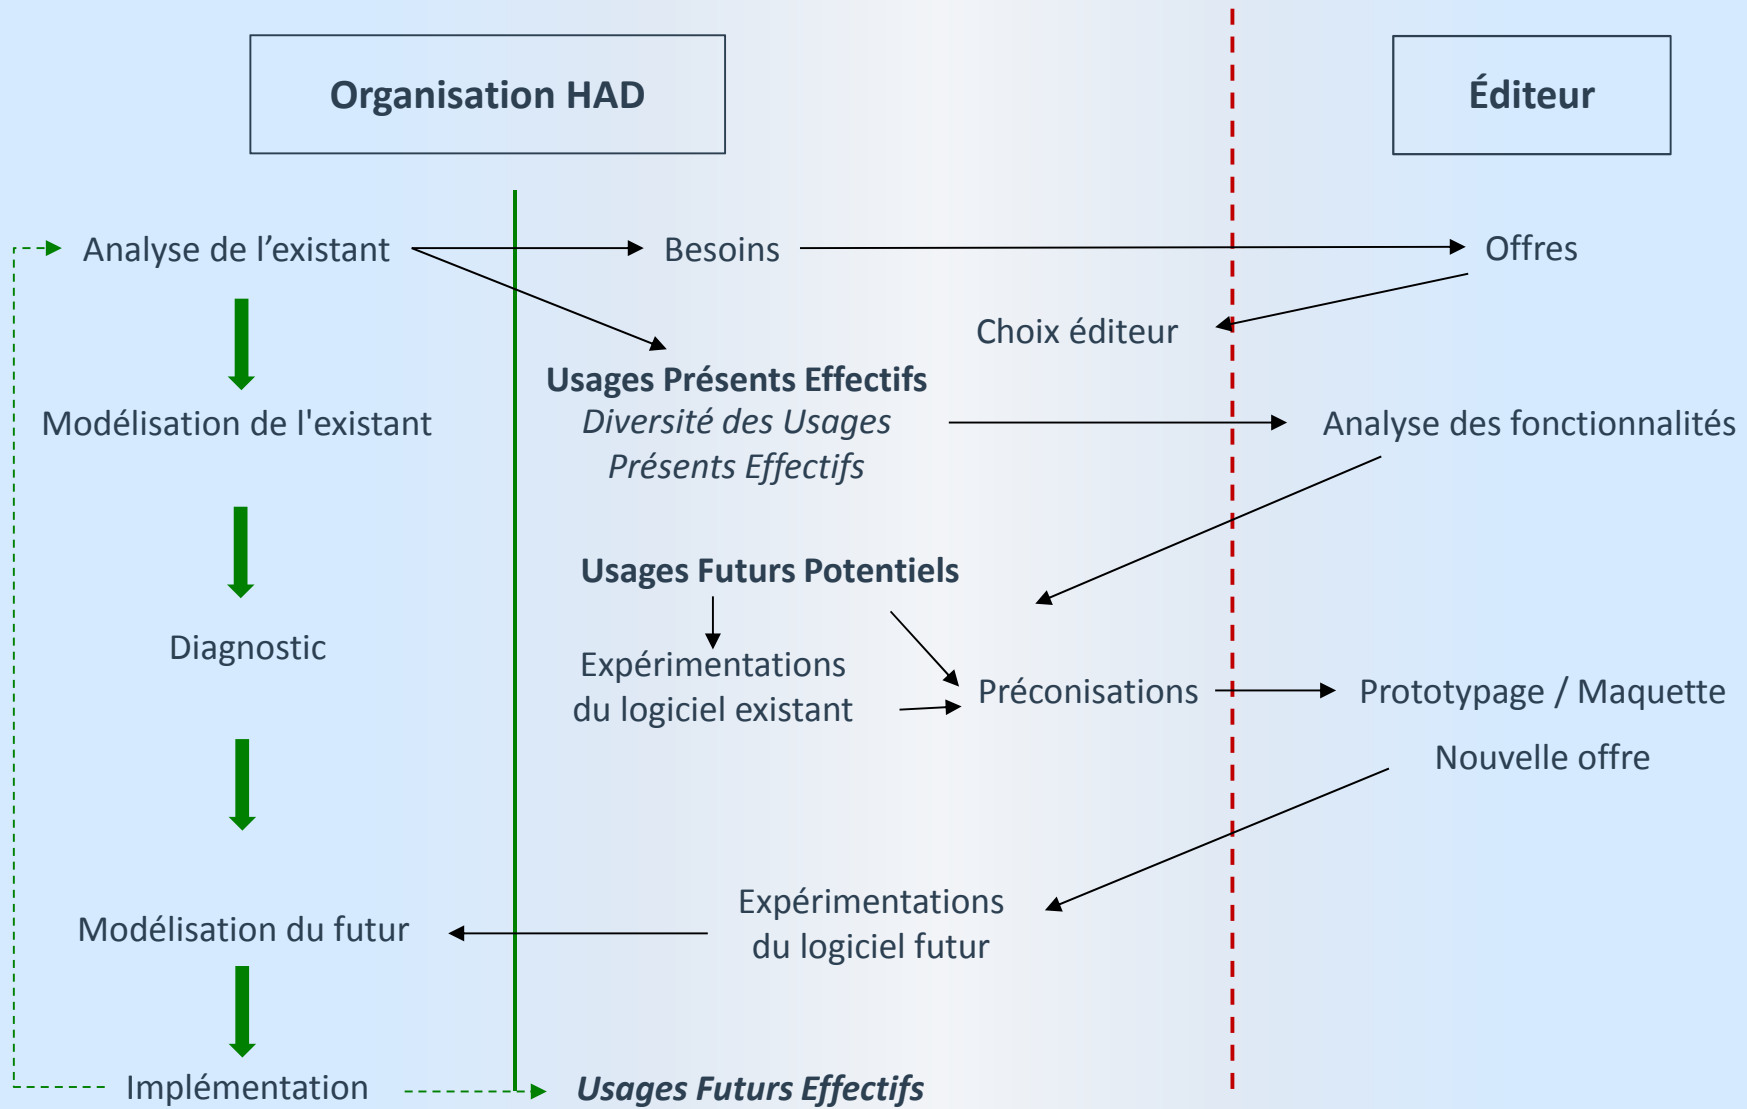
Organisation HAD

Éditeur

Analyse de l’existant

Besoins

Offres

Choix éditeur

Usages Présents Effectifs
*Diversité des Usages Présents Effectifs*

Modélisation de l'existant

Analyse des fonctionnalités

Usages Futurs Potentiels

Diagnostic

Expérimentations du logiciel existant

Préconisations

Prototypage / Maquette

Nouvelle offre

Expérimentations du logiciel futur

Modélisation du futur

Implémentation

*Usages Futurs Effectifs*